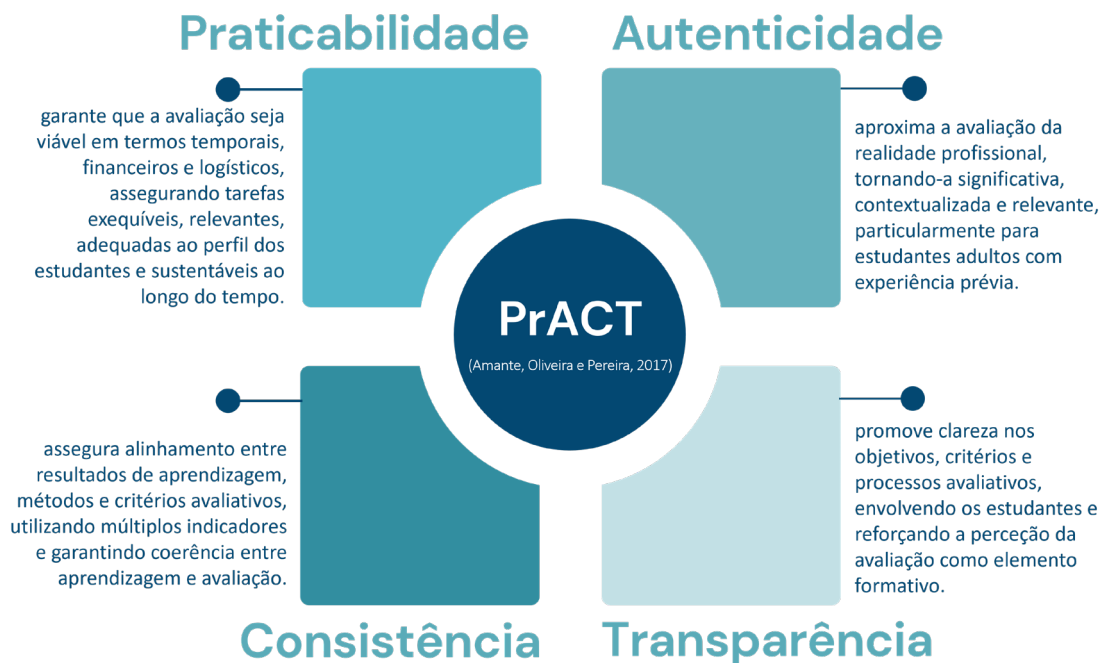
Praticabilidade

garante que a avaliação seja viável em termos temporais, financeiros e logísticos, assegurando tarefas exequíveis, relevantes, adequadas ao perfil dos estudantes e sustentáveis ao longo do tempo.

Autenticidade

aproxima a avaliação da realidade profissional, tornando-a significativa, contextualizada e relevante, particularmente para estudantes adultos com experiência prévia.

PrACT

(Amante, Oliveira e Pereira, 2017)

assegura alinhamento entre resultados de aprendizagem, métodos e critérios avaliativos, utilizando múltiplos indicadores e garantindo coerência entre aprendizagem e avaliação.

Consistência

promove clareza nos objetivos, critérios e processos avaliativos, envolvendo os estudantes e reforçando a perceção da avaliação como elemento formativo.

Transparência